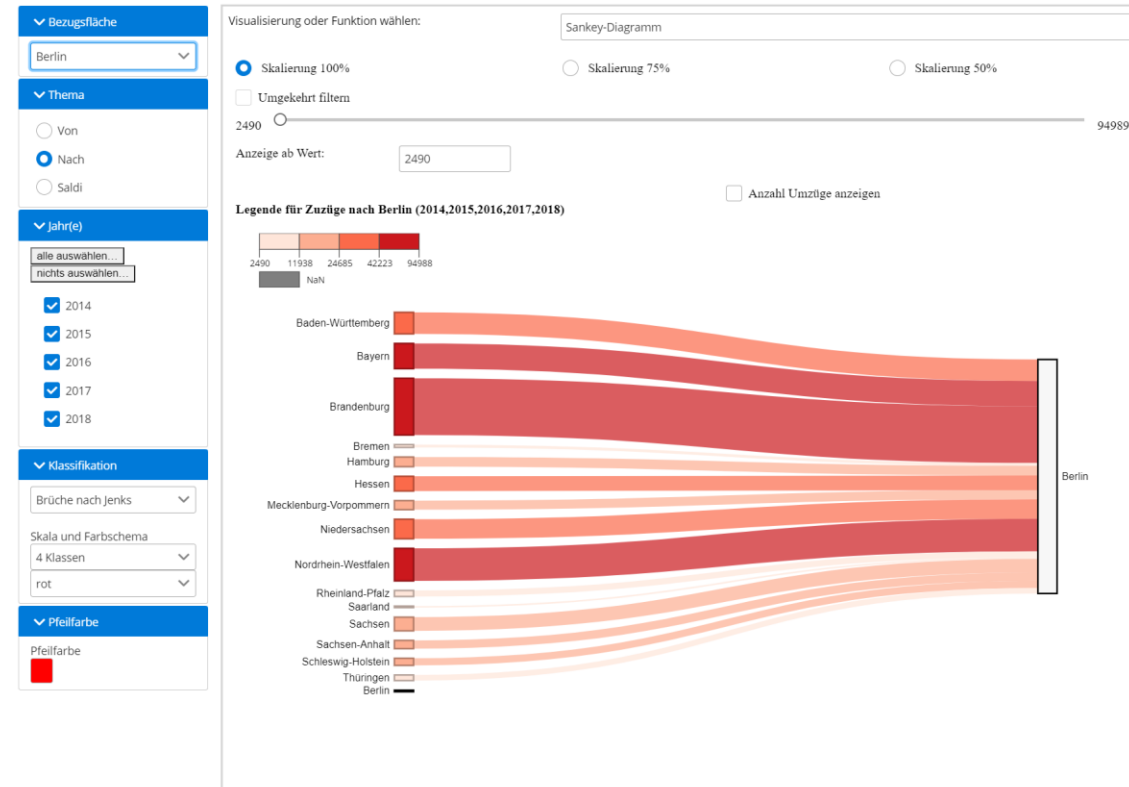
Bezugsfläche

Berlin

Thema

Von

Nach

Saldi

Jahr(e)

alle auswählen...

nichts auswählen...

2014

2015

2016

2017

2018

Klassifikation

Brüche nach Jenks

Skala und Farbschema

4 Klassen

rot

Pfeilfarbe

Pfeilfarbe

Visualisierung oder Funktion wählen:

Sankey-Diagramm

Skalierung 100%

Skalierung 75%

Skalierung 50%

Umgekehrt filtern

2490

94989

Anzeige ab Wert:

2490

Anzahl Umzüge anzeigen

Legende für Zuzüge nach Berlin (2014,2015,2016,2017,2018)

2490 11938 24685 42223 94988

NaN

Baden-Württemberg
Bayern
Brandenburg
Bremen
Hamburg
Hessen
Mecklenburg-Vorpommern
Niedersachsen
Nordrhein-Westfalen
Rheinland-Pfalz
Saarland
Sachsen
Sachsen-Anhalt
Schleswig-Holstein
Thüringen
Berlin

Berlin